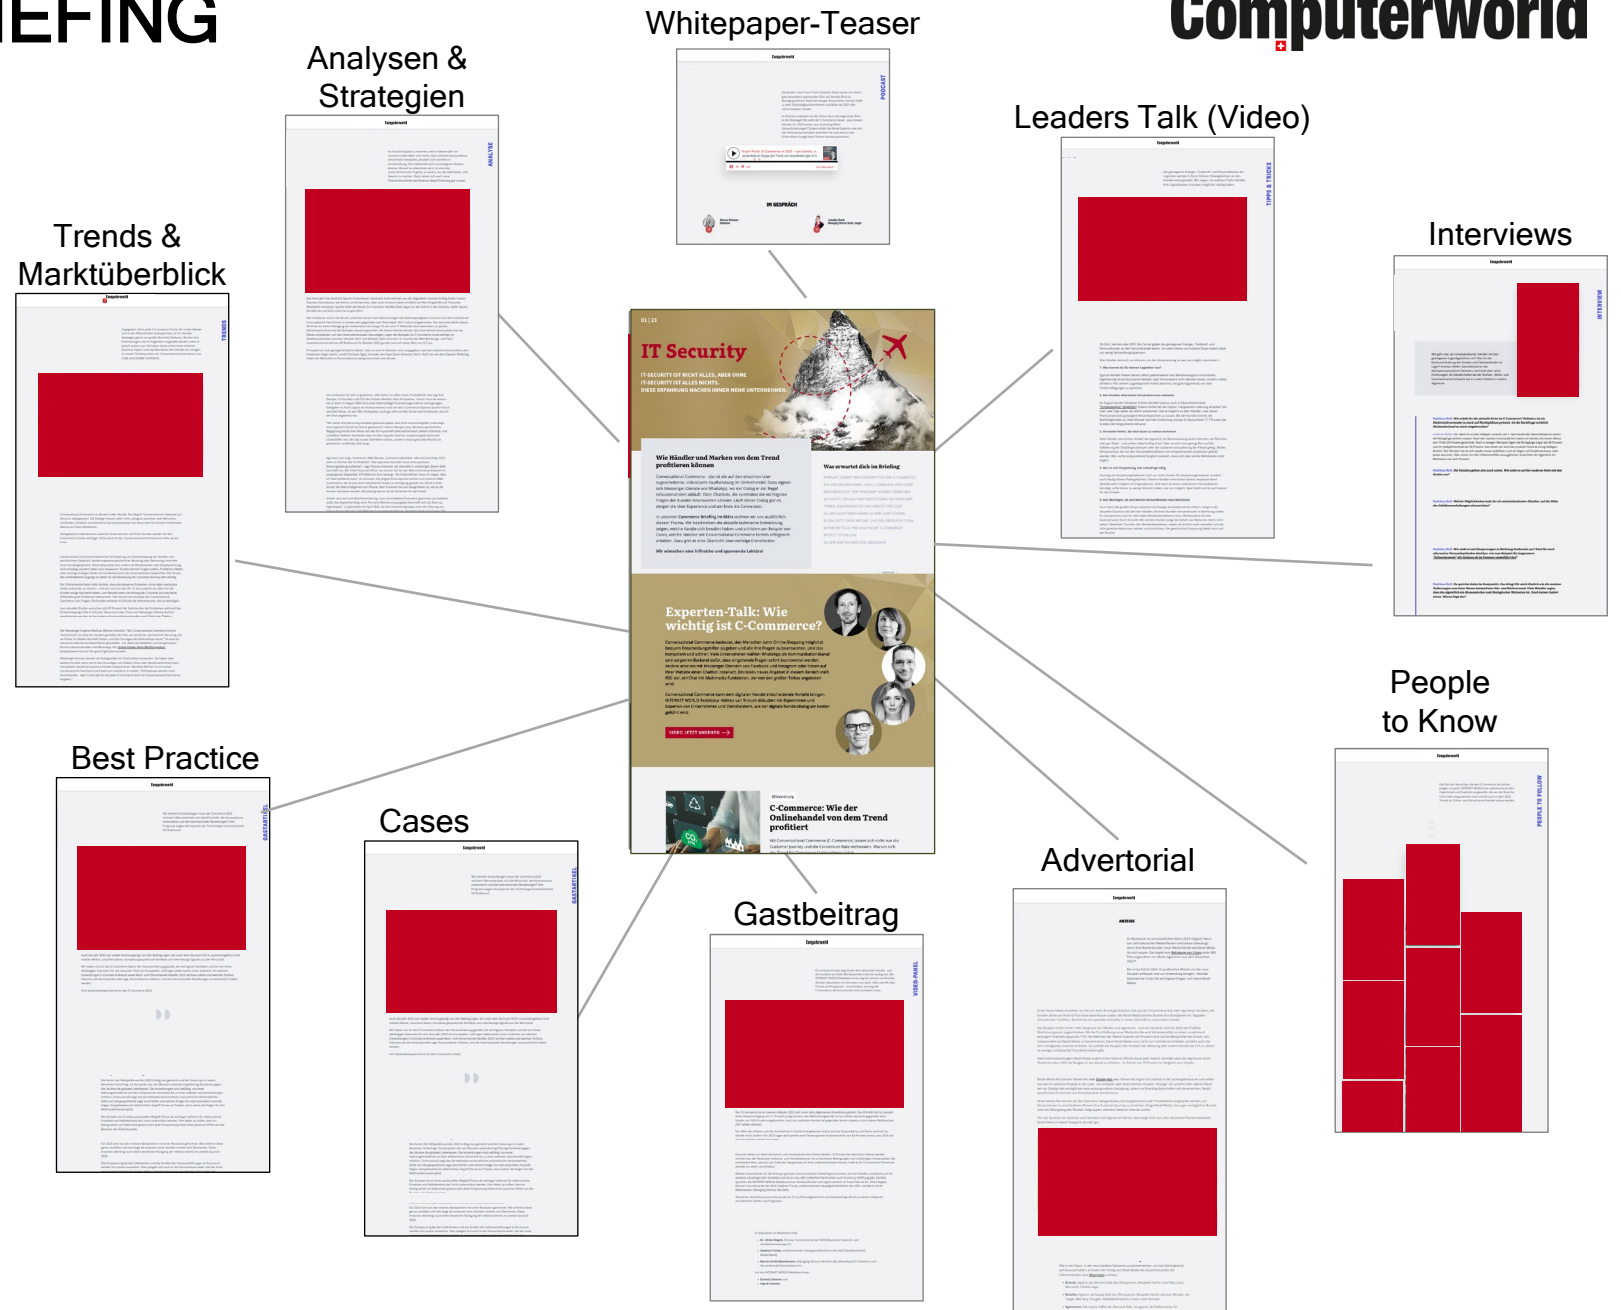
IEFING

Computerworld

Whitepaper-Teaser

Analysen & Strategien

Leaders Talk (Video)

Trends & Marktüberblick

Interviews

01 | 23

IT Security

IT-SECURITY IST NICHT ALLES, ABER OHNE IT-SECURITY IST ALLES NICHTS. DIESE ERFAHRUNG MACHEN IMMER MEHR UNTERNEHMEN.

Wie Händler und Marken von dem Trend profitieren können

Was erwartet dich im Briefing

Experten-Talk: Wie wichtig ist C-Commerce?

VIDEO JETZT ANSEHEN

C-Commerce: Wie der Onlinehandel von dem Trend profitiert

People to Know

Best Practice

Cases

Advertorial

Gastbeitrag

ANALYSE

TIPPS & TRICKS

INTERVIEW

TRENDS

PODCAST

IM GESPRÄCH

GASTARTIKEL

VIDEO-PANEL

PEOPLE TO FOLLOW

ANZEIGE